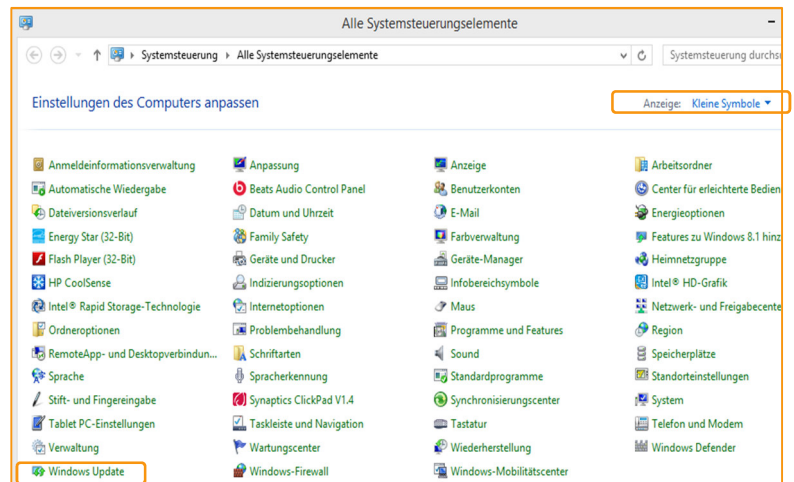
Alle Systemsteuerungselemente

Systemsteuerung › Alle Systemsteuerungselemente

Systemsteuerung durchs

Einstellungen des Computers anpassen

Anzeige: Kleine Symbole ▾

Anmeldeinformationsverwaltung
Automatische Wiedergabe
Dateiversionsverlauf
Energy Star (32-Bit)
Flash Player (32-Bit)
HP CoolSense
Intel® Rapid Storage-Technologie
Ordneroptionen
RemoteApp- und Desktopverbindun...
Sprache
Stift- und Fingereingabe
Tablet PC-Einstellungen
Verwaltung
Windows Update

Anpassung
Beats Audio Control Panel
Datum und Uhrzeit
Family Safety
Geräte und Drucker
Indizierungsoptionen
Internetoptionen
Problembehandlung
Schriftarten
Spracherkennung
Synaptics ClickPad V1.4
Taskleiste und Navigation
Wartungscenter
Windows-Firewall

Anzeige
Benutzerkonten
E-Mail
Farbverwaltung
Geräte-Manager
Infobereichsymbole
Maus
Programme und Features
Sound
Standardprogramme
Synchronisierungscenter
Tastatur
Wiederherstellung
Windows-Mobilitätscenter

Arbeitsordner
Center für erleichterte Bedien
Energieoptionen
Features zu Windows 8.1 hinz
Heimnetzgruppe
Intel® HD-Grafik
Netzwerk- und Freigabecente
Region
Speicherplätze
Standorteinstellungen
System
Telefon und Modem
Windows Defender